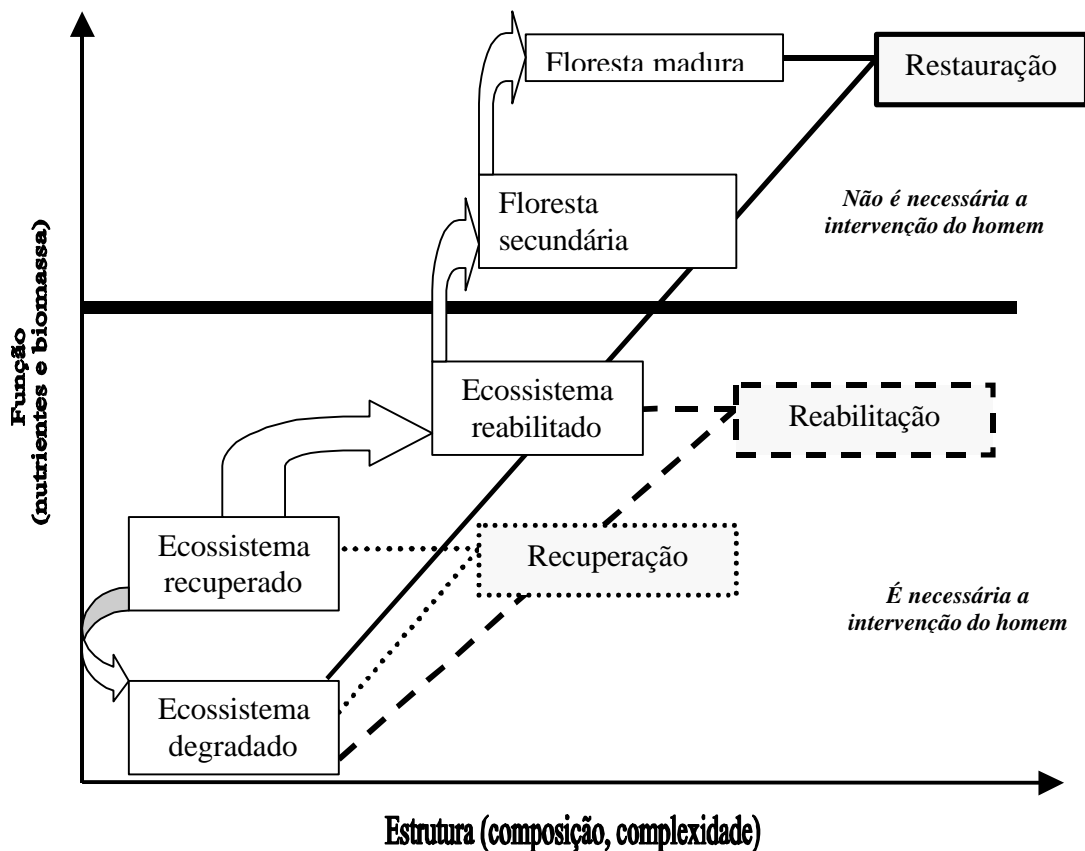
Floresta madura

Restauração

Não é necessária a intervenção do homem

Floresta secundária

Função (nutrientes e biomassa)

Ecossistema reabilitado

Reabilitação

Ecossistema recuperado

Recuperação

É necessária a intervenção do homem

Ecossistema degradado

Estrutura (composição, complexidade)